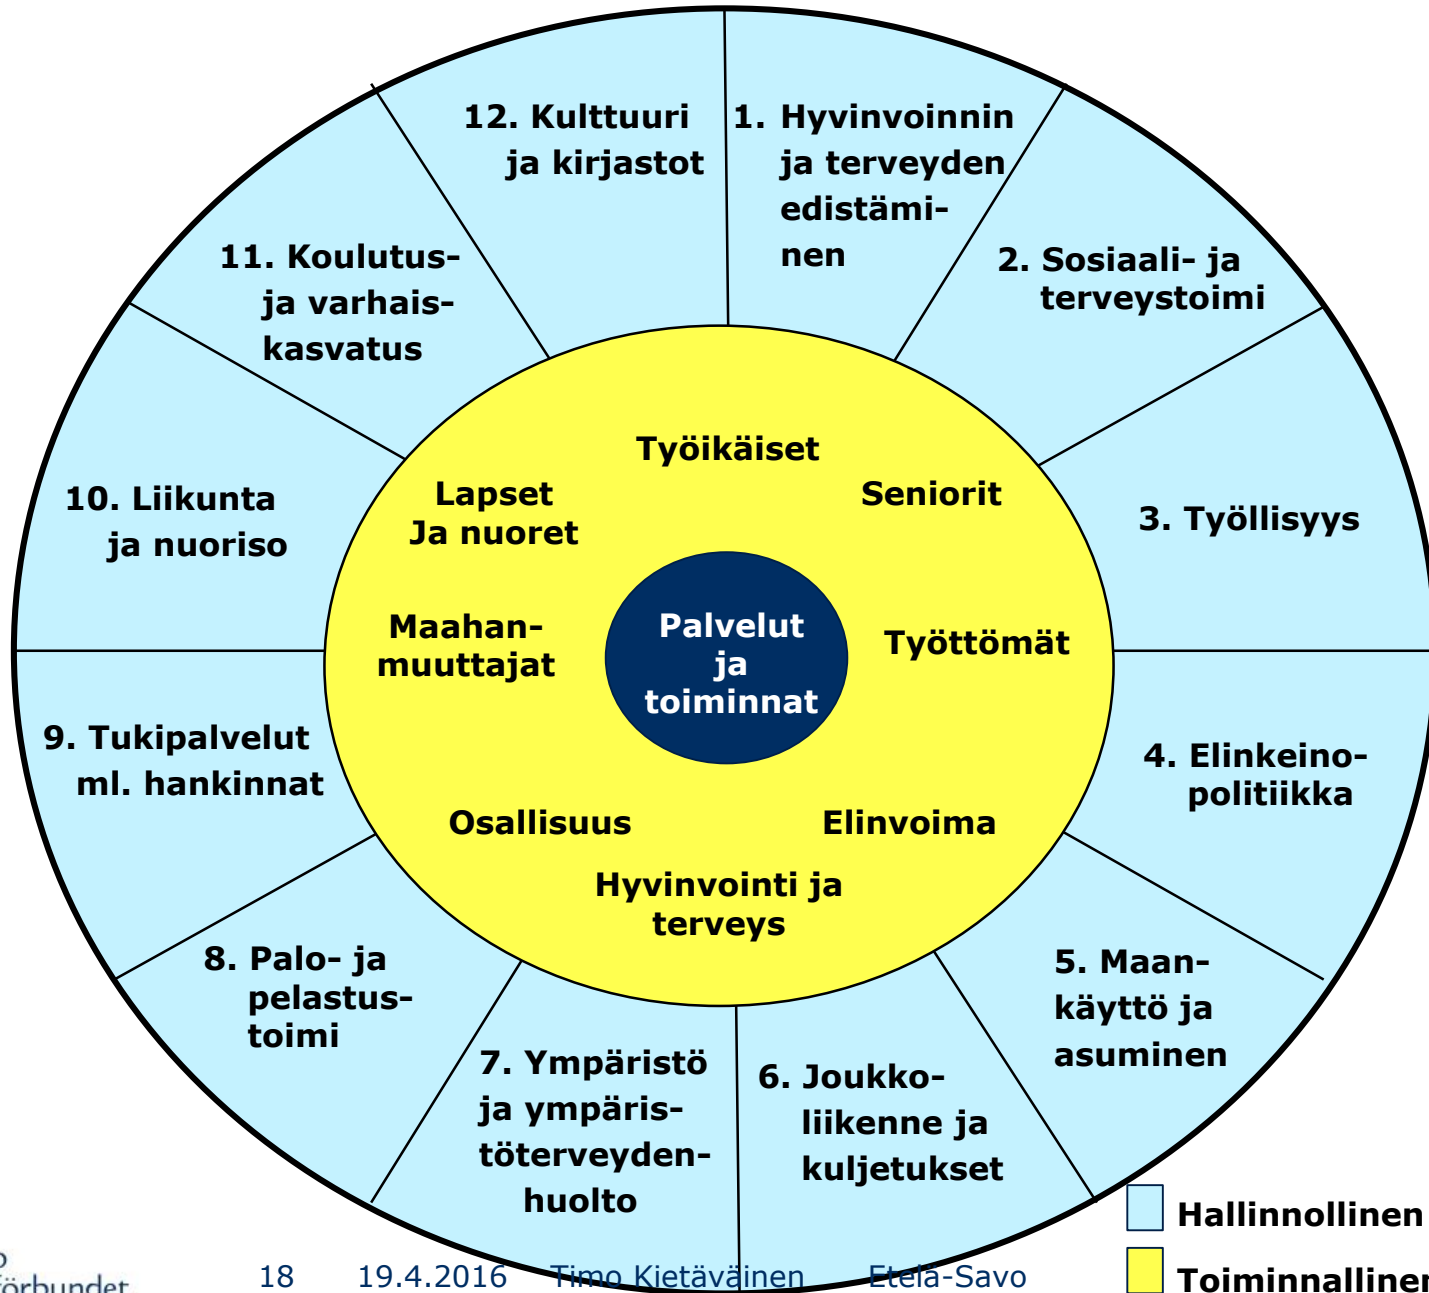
12. Kulttuuri ja kirjastot

1. Hyvinvoinnin ja terveyden edistäminen

2. Sosiaali- ja terveystoimi

3. Työllisyys

4. Elinkeinopolitiikka

5. Maankäyttö ja asuminen

6. Joukkoliikenne ja kuljetukset

7. Ympäristö ja ympäristöterveydenhuolto

8. Palo- ja pelastustoimi

9. Tukipalvelut ml. hankinnat

10. Liikunta ja nuoriso

11. Koulutus- ja varhaiskasvatus

Työikäiset

Lapset Ja nuoret

Seniorit

Maahanmuuttajat

Palvelut ja toiminnat

Työttömät

Osallisuus

Elinvoima

Hyvinvointi ja terveys

Hallinnollinen

Toiminnallinen

förbundet

18 19.4.2016 Timo Kietäväinen Etelä-Savo